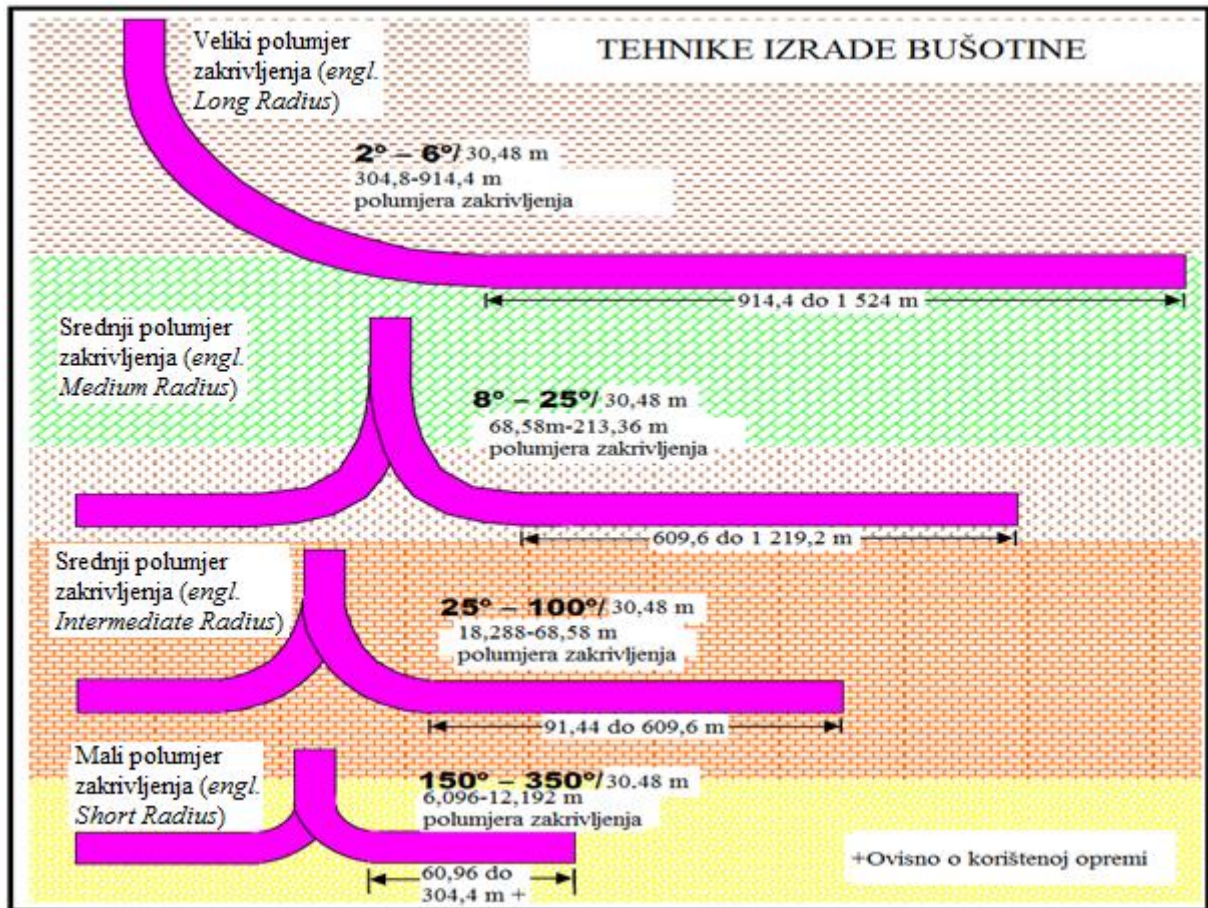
TEHNIKE IZRADE BUŠOTINE

Veliki polumjer zakrivljenja (*engl. Long Radius*)

2° – 6°/ 30,48 m
304,8-914,4 m
polumjera zakrivljenja

914,4 do 1 524 m

Srednji polumjer zakrivljenja (*engl. Medium Radius*)

8° – 25°/ 30,48 m
68,58m-213,36 m
polumjera zakrivljenja

609,6 do 1 219,2 m

Srednji polumjer zakrivljenja (*engl. Intermediate Radius*)

25° – 100°/ 30,48 m
18,288-68,58 m
polumjera zakrivljenja

91,44 do 609,6 m

Mali polumjer zakrivljenja (*engl. Short Radius*)

150° – 350°/ 30.48 m
6,096-12,192 m
polumjera zakrivljenja

60,96 do 304,4 m +

+Ovisno o korištenoj opremi